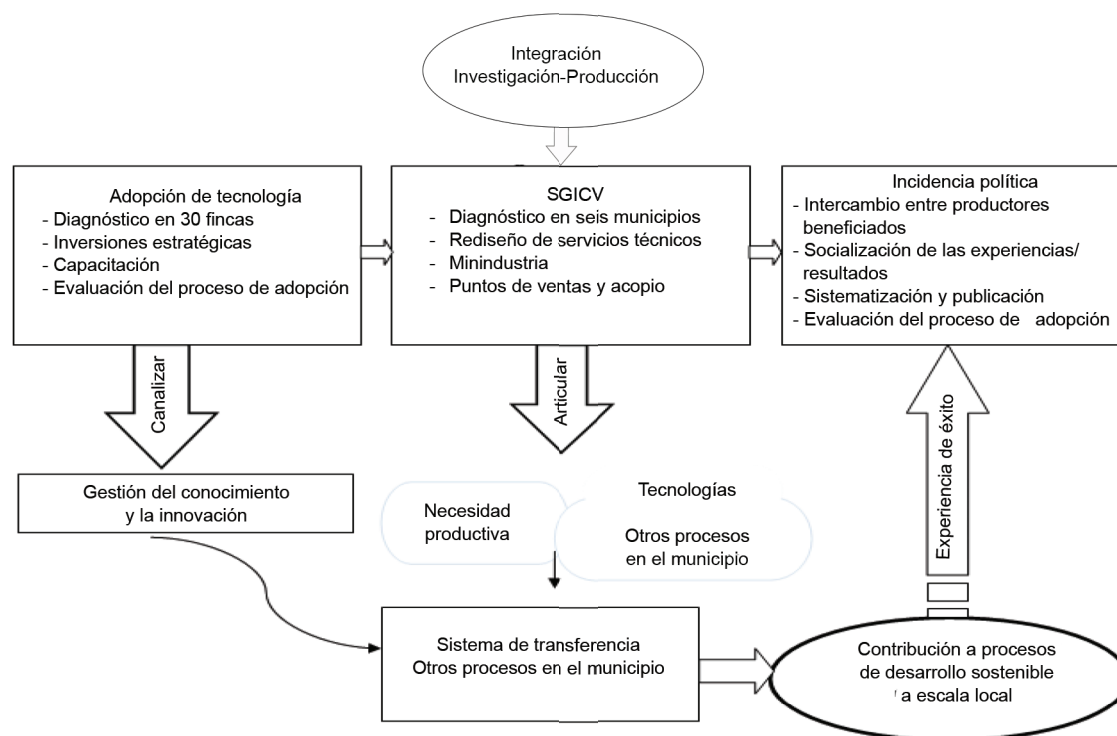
Integración
Investigación-Producción

Adopción de tecnología
- Diagnóstico en 30 fincas
- Inversiones estratégicas
- Capacitación
- Evaluación del proceso de adopción

SGICV
- Diagnóstico en seis municipios
- Rediseño de servicios técnicos
- Minindustria
- Puntos de ventas y acopio

Incidencia política
- Intercambio entre productores beneficiados
- Socialización de las experiencias/ resultados
- Sistematización y publicación
- Evaluación del proceso de adopción

Canalizar

Articular

Experiencia de éxito

Gestión del conocimiento y la innovación

Necesidad productiva

Tecnologías

Otros procesos en el municipio

Sistema de transferencia
Otros procesos en el municipio

Contribución a procesos de desarrollo sostenible a escala local